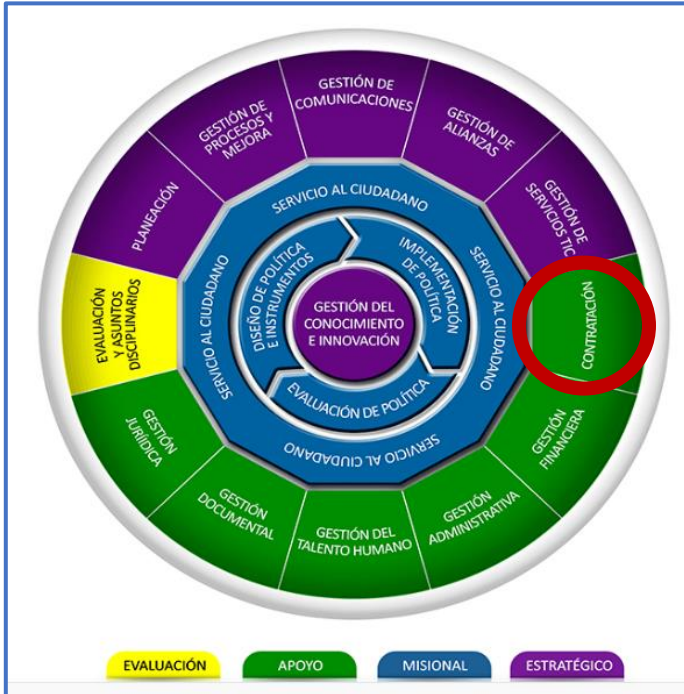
GESTIÓN DE COMUNICACIONES

GESTIÓN DE ALIANZAS

GESTIÓN DE SERVICIOS TIC

CONTRATACIÓN

GESTIÓN FINANCIERA

GESTIÓN ADMINISTRATIVA

GESTIÓN DEL TALENTO HUMANO

GESTIÓN DOCUMENTAL

GESTIÓN JURÍDICA

EVALUACIÓN Y ASUNTOS DISCIPLINARIOS

PLANEACIÓN

GESTIÓN DE PROCESOS Y MEJORA

SERVICIO AL CIUDADANO

SERVICIO AL CIUDADANO

SERVICIO AL CIUDADANO

SERVICIO AL CIUDADANO

DISEÑO DE POLÍTICA E INSTRUMENTOS

IMPLEMENTACIÓN DE POLÍTICA

EVALUACIÓN DE POLÍTICA

GESTIÓN DEL CONOCIMIENTO E INNOVACIÓN

EVALUACIÓN APOYO MISIONAL ESTRATÉGICO